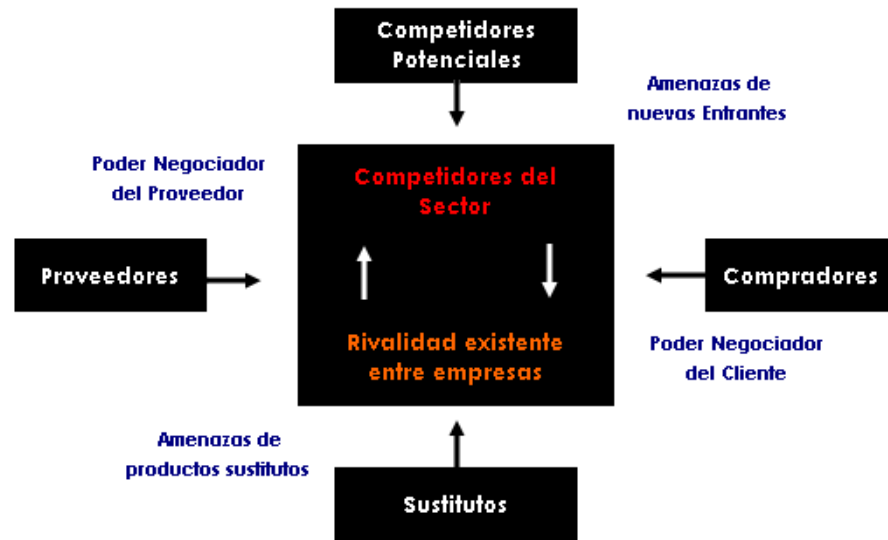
Competidores Potenciales

Amenazas de nuevas Entrantes

Poder Negociador del Proveedor

Competidores del Sector

Proveedores

Compradores

Rivalidad existente entre empresas

Poder Negociador del Cliente

Amenazas de productos sustitutos

Sustitutos